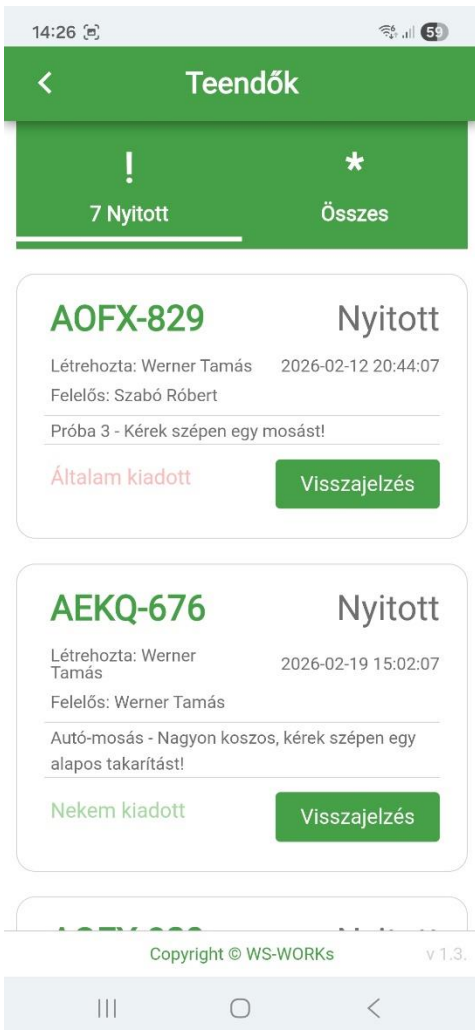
14:26

59

<

Teendők

!

7 Nyitott

*

Összes

AOFX-829

Nyitott

Létrehozta: Werner Tamás

2026-02-12 20:44:07

Felelős: Szabó Róbert

Próba 3 - Kérek szépen egy mosást!

Általam kiadott

Visszajelzés

AEKQ-676

Nyitott

Létrehozta: Werner Tamás

2026-02-19 15:02:07

Felelős: Werner Tamás

Autó-mosás - Nagyon koszos, kérek szépen egy alapos takarítást!

Nekem kiadott

Visszajelzés

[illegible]

Copyright © WS-WORKs

v 1.3.